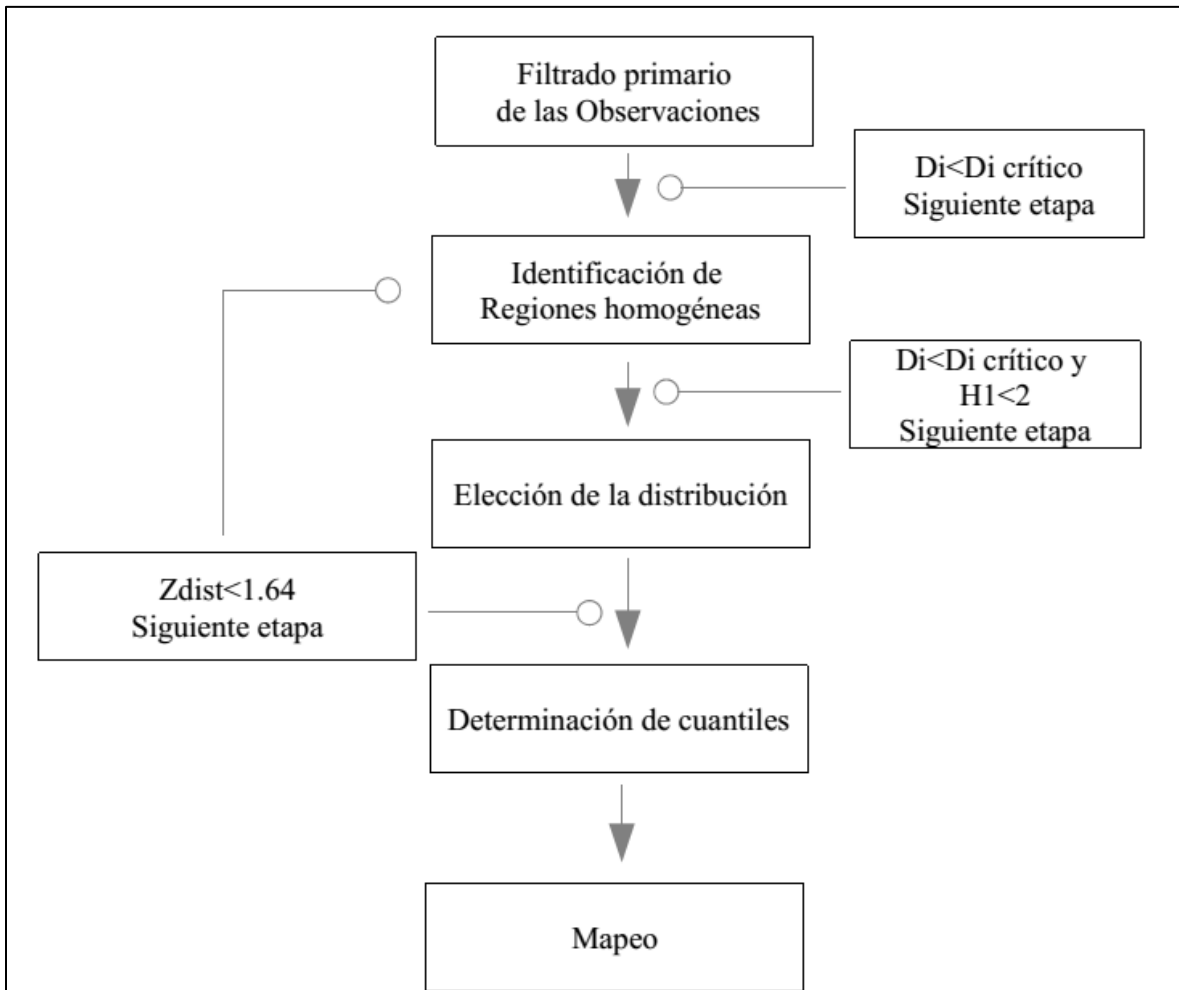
Filtrado primario de las Observaciones

Di<Di crítico
Siguiente etapa

Identificación de Regiones homogéneas

Di<Di crítico y
H1<2
Siguiente etapa

Elección de la distribución

Zdist<1.64
Siguiente etapa

Determinación de cuantiles

Mapeo